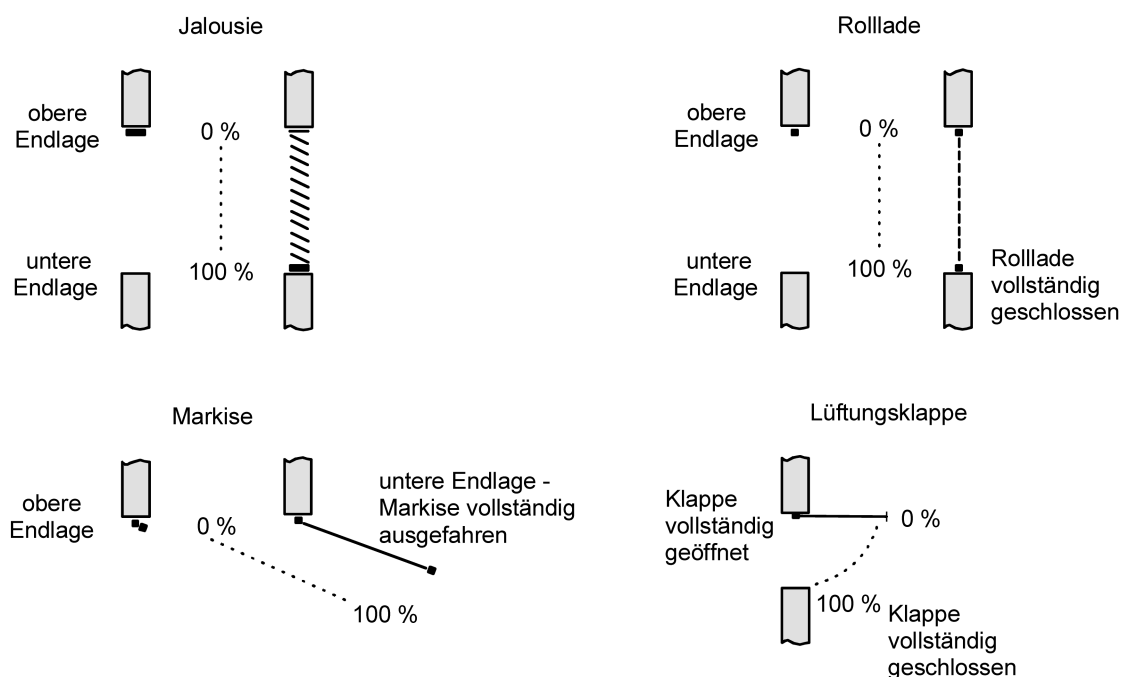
Jalousie

obere Endlage

0 %

untere Endlage

100 %

Rolllade

obere Endlage

0 %

untere Endlage

100 %

Rolllade vollständig geschlossen

Markise

obere Endlage

0 %

untere Endlage - Markise vollständig ausgefahren

100 %

Lüftungsklappe

Klappe vollständig geöffnet

0 %

100 %

Klappe vollständig geschlossen